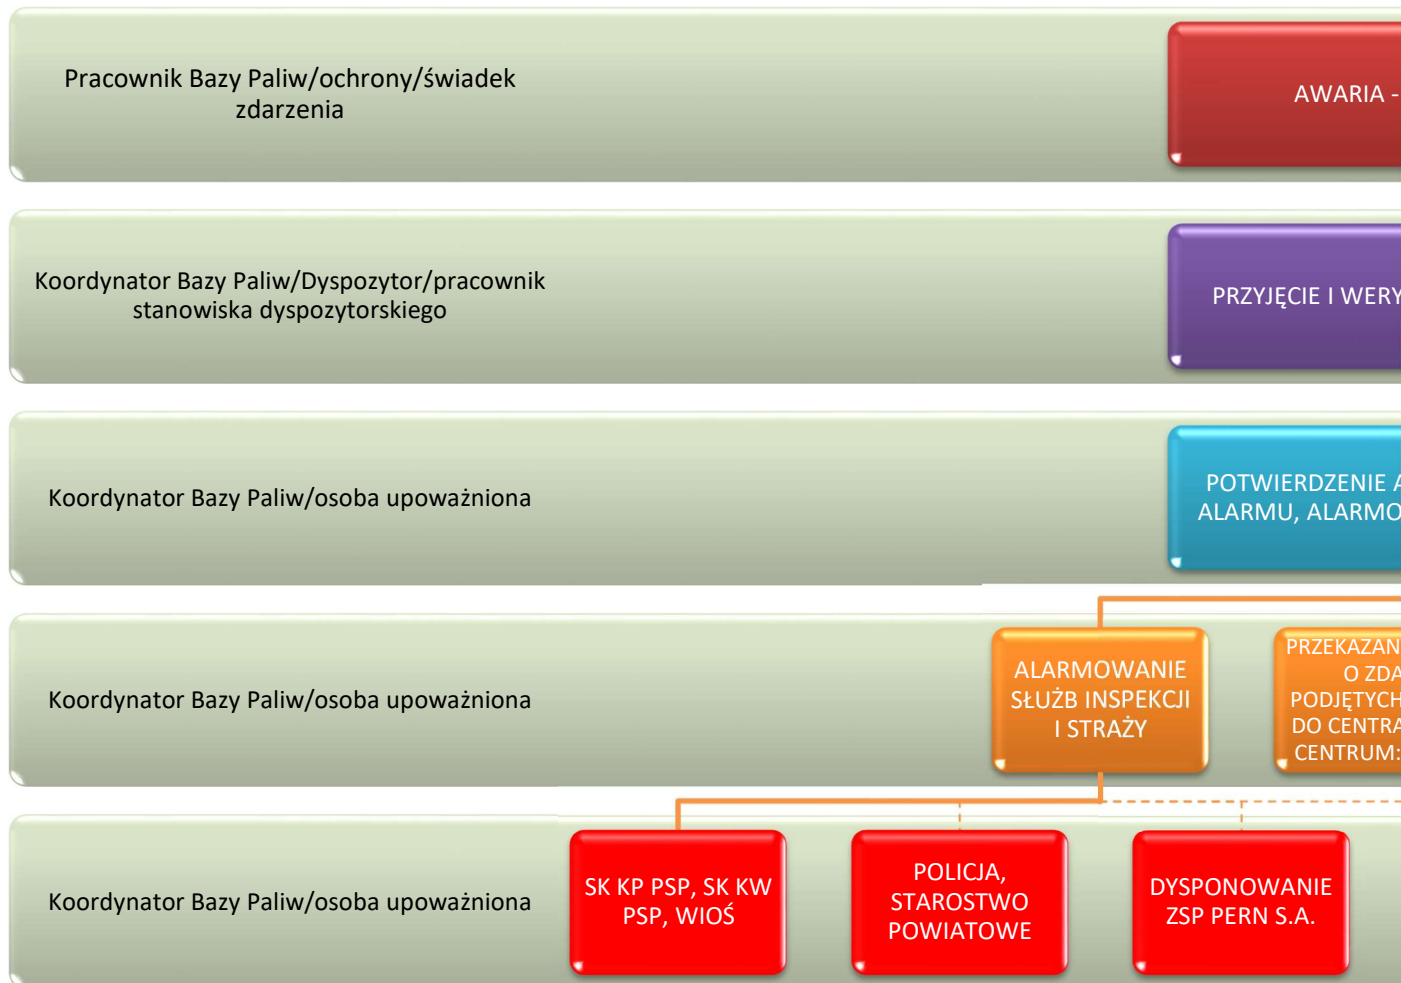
Pracownik Bazy Paliw/ochrony/świadek zdarzenia

AWARIA -

Koordynator Bazy Paliw/Dyspozytor/pracownik stanowiska dyspozytorskiego

PRZYJĘCIE I WERY

Koordynator Bazy Paliw/osoba upoważniona

POTWIERDZENIE A ALARMU, ALARMO

Koordynator Bazy Paliw/osoba upoważniona

ALARMOWANIE SŁUŻB INSPEKCJI I STRAŻY

PRZEKAZAN O ZDA PODJĘTYCH DO CENTRA CENTRUM:

Koordynator Bazy Paliw/osoba upoważniona

SK KP PSP, SK KW PSP, WIOŚ

POLICJA, STAROSTWO POWIATOWE

DYSPONOWANIE ZSP PERN S.A.